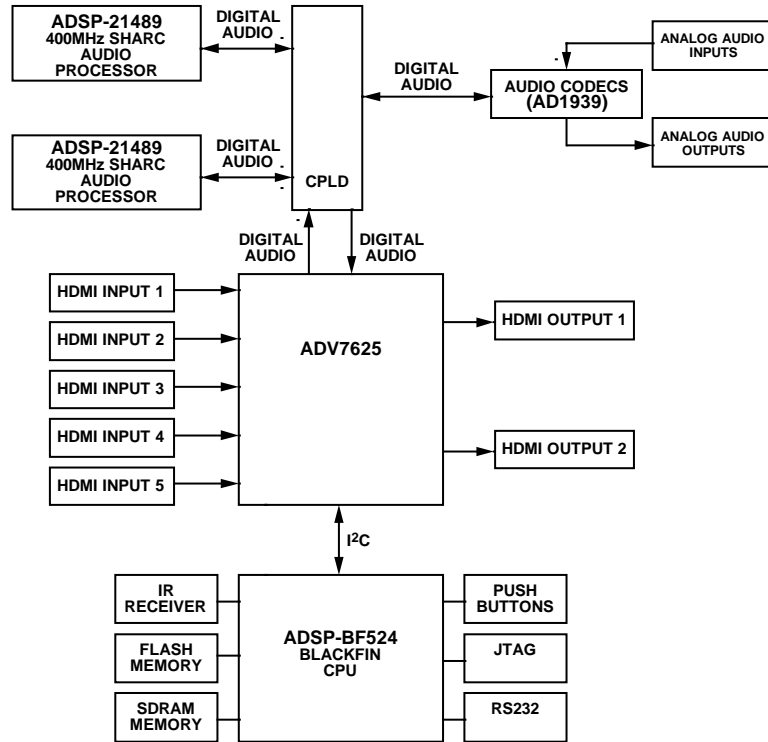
ADSP-21489
400MHz SHARC
AUDIO
PROCESSOR

DIGITAL
AUDIO

ANALOG AUDIO
INPUTS

DIGITAL
AUDIO

AUDIO CODECS
(AD1939)

ANALOG AUDIO
OUTPUTS

ADSP-21489
400MHz SHARC
AUDIO
PROCESSOR

DIGITAL
AUDIO

CPLD

DIGITAL
AUDIO

DIGITAL
AUDIO

HDMI INPUT 1

HDMI INPUT 2

HDMI INPUT 3

HDMI INPUT 4

HDMI INPUT 5

ADV7625

HDMI OUTPUT 1

HDMI OUTPUT 2

I$^2$C

IR
RECEIVER

FLASH
MEMORY

SDRAM
MEMORY

ADSP-BF524
BLACKFIN
CPU

PUSH
BUTTONS

JTAG

RS232